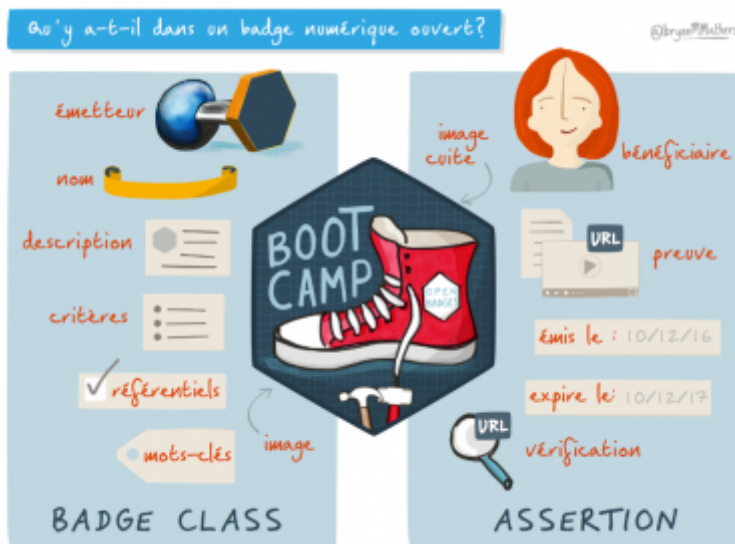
Qu'y a-t-il dans un badge numérique ouvert?

@bryanMMathers

émetteur

nom

description

critères

référentiels

mots-clés

image

BADGE CLASS

BOOT CAMP

OPEN BADGET

image cuite

bénéficiaire

URL

preuve

émis le : 10/12/16

expire le : 10/12/17

URL

vérification

ASSERTION